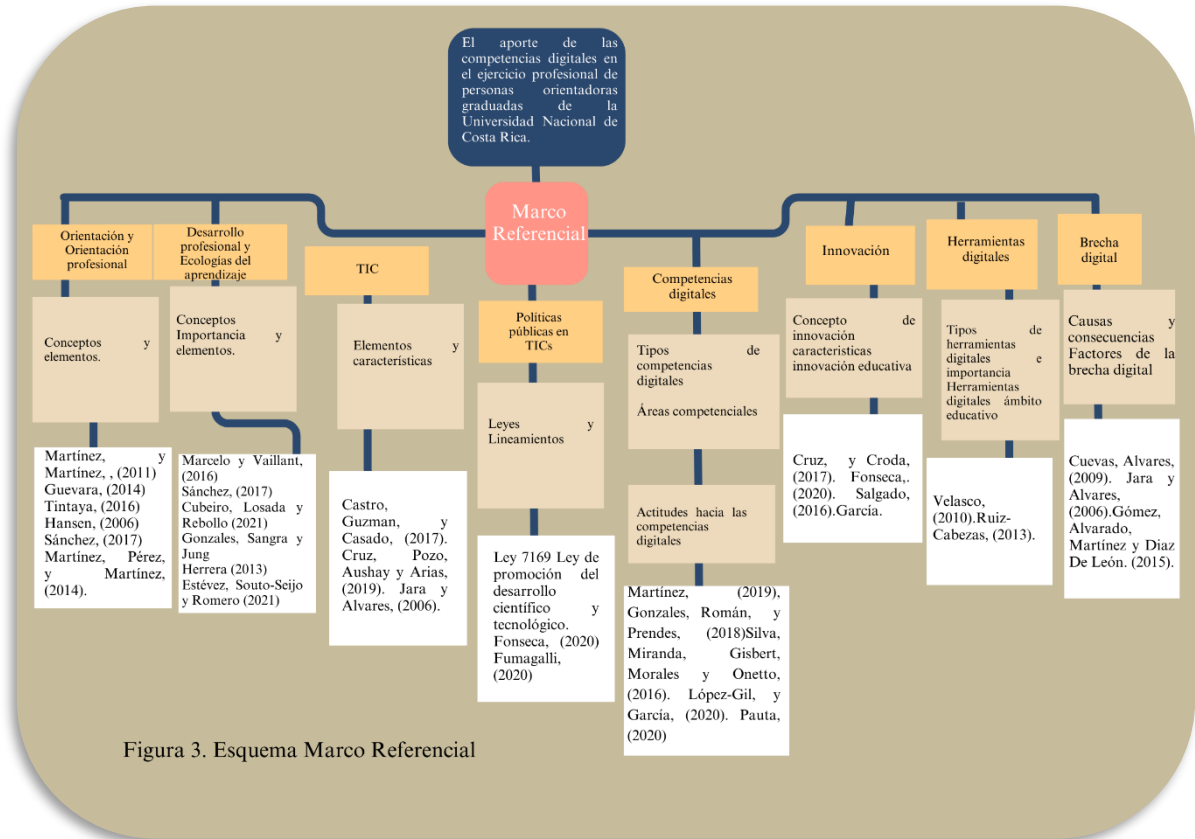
El aporte de las competencias digitales en el ejercicio profesional de personas orientadoras graduadas de la Universidad Nacional de Costa Rica.

Marco Referencial

Orientación y Orientación profesional

Conceptos y elementos.

Martínez, y Martínez, , (2011) Guevara, (2014) Tintaya, (2016) Hansen, (2006) Sánchez, (2017) Martínez, Pérez, y Martínez, (2014).

Desarrollo profesional y Ecologías del aprendizaje

Conceptos Importancia y elementos.

Marcelo y Vaillant, (2016) Sánchez, (2017) Cubeiro, Losada y Rebollo (2021) Gonzales, Sangra y Jung Herrera (2013) Estévez, Souto-Seijo y Romero (2021)

TIC

Elementos y características

Castro, Guzman, y Casado, (2017). Cruz, Pozo, Aushay y Arias, (2019). Jara y Alvares, (2006).

Políticas públicas en TICs

Leyes y Lineamientos

Ley 7169 Ley de promoción del desarrollo científico y tecnológico. Fonseca, (2020) Fumagalli, (2020)

Competencias digitales

Tipos de competencias digitales

Áreas competenciales

Actitudes hacia las competencias digitales

Martínez, (2019), Gonzales, Román, y Prendes, (2018)Silva, Miranda, Gisbert, Morales y Onetto, (2016). López-Gil, y García, (2020). Pauta, (2020)

Innovación

Concepto de innovación características innovación educativa

Cruz, y Croda, (2017). Fonseca,. (2020). Salgado, (2016).García.

Herramientas digitales

Tipos de herramientas digitales e importancia Herramientas digitales ámbito educativo

Velasco, (2010).Ruiz-Cabezas, (2013).

Brecha digital

Causas y consecuencias Factores de la brecha digital

Cuevas, Alvares, (2009). Jara y Alvares, (2006).Gómez, Alvarado, Martínez y Diaz De León. (2015).

Figura 3. Esquema Marco Referencial